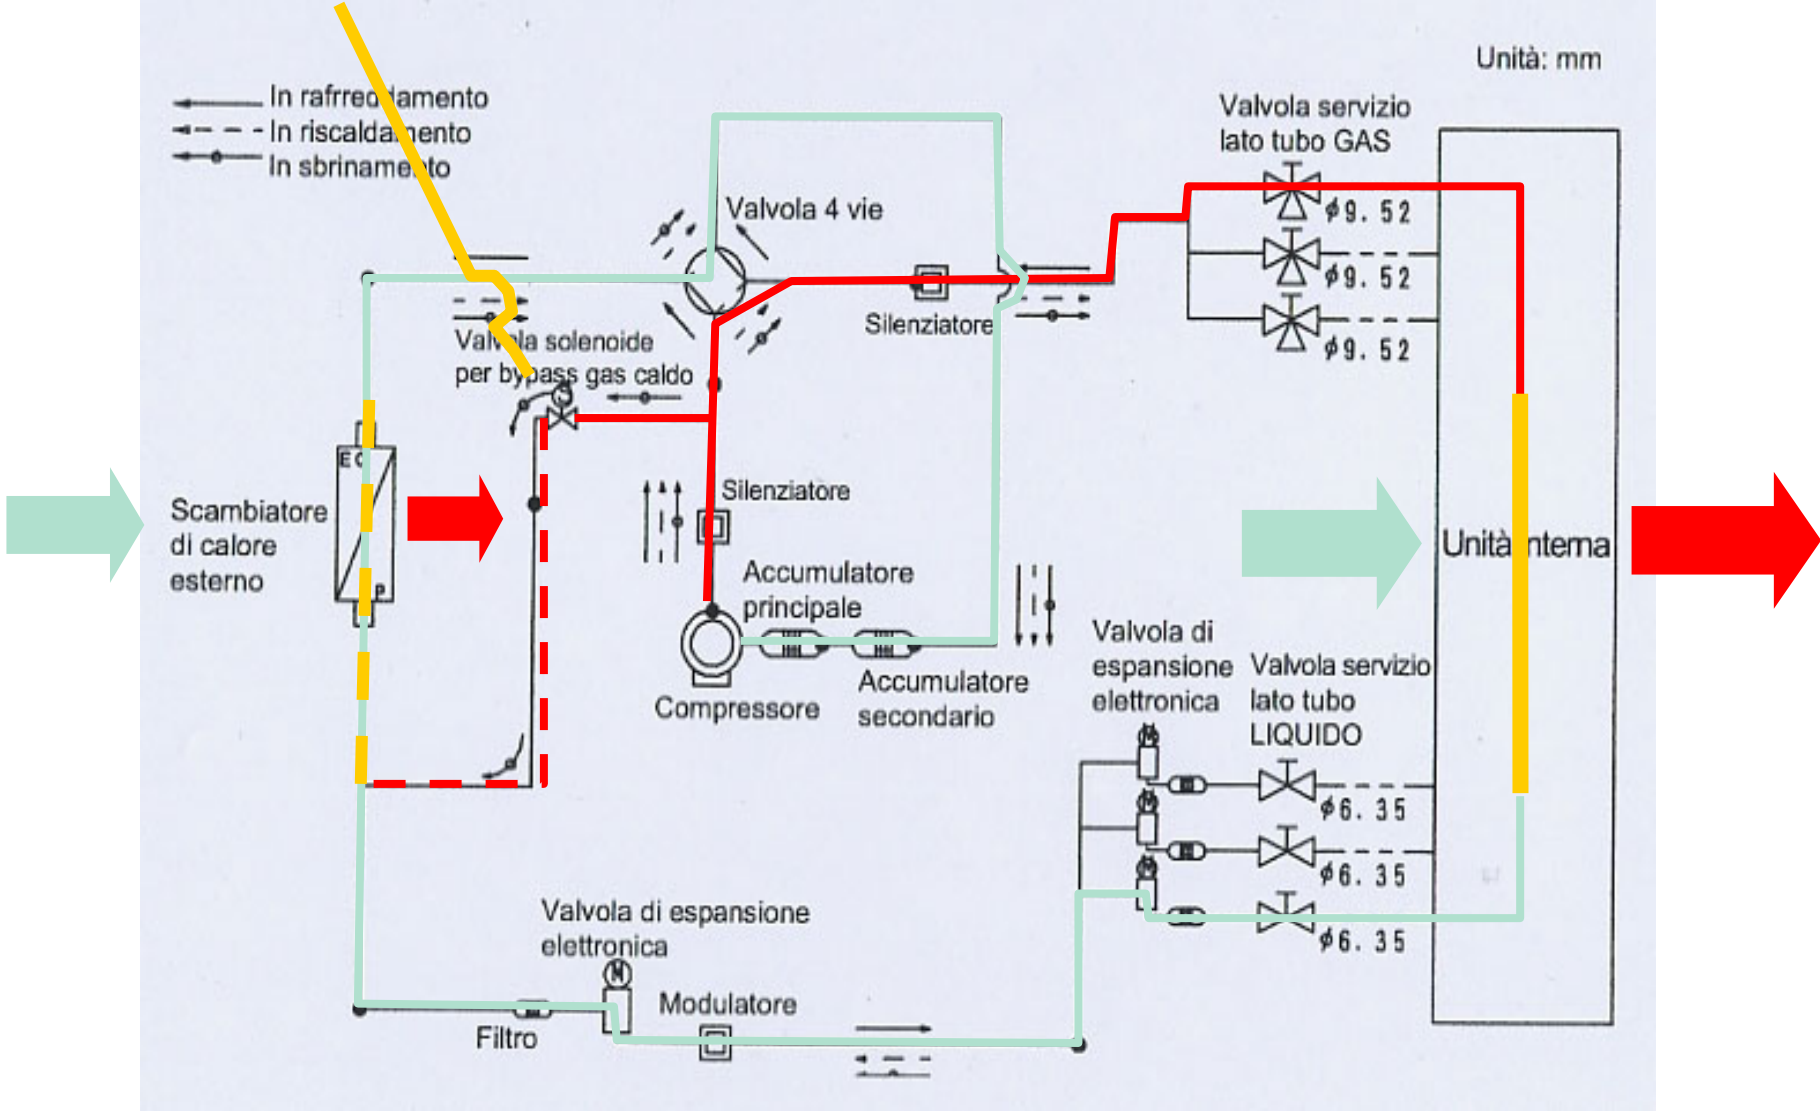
Unità: mm

In rafrred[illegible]amento
In riscalda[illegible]ento
In sbrinam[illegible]to

Valvola servizio
lato tubo GAS

Valvola 4 vie

$\phi 9.52$
$\phi 9.52$
$\phi 9.52$

Silenziatore

Val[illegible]la solenoide
per by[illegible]ass gas caldo

Silenziatore

Scambiatore
di calore
esterno

Accumulatore
principale

Unità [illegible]nterna

Valvola di
espansione
elettronica

Valvola servizio
lato tubo
LIQUIDO

Compressore

Accumulatore
secondario

$\phi 6.35$
$\phi 6.35$
$\phi 6.35$

Valvola di espansione
elettronica

Modulatore

Filtro